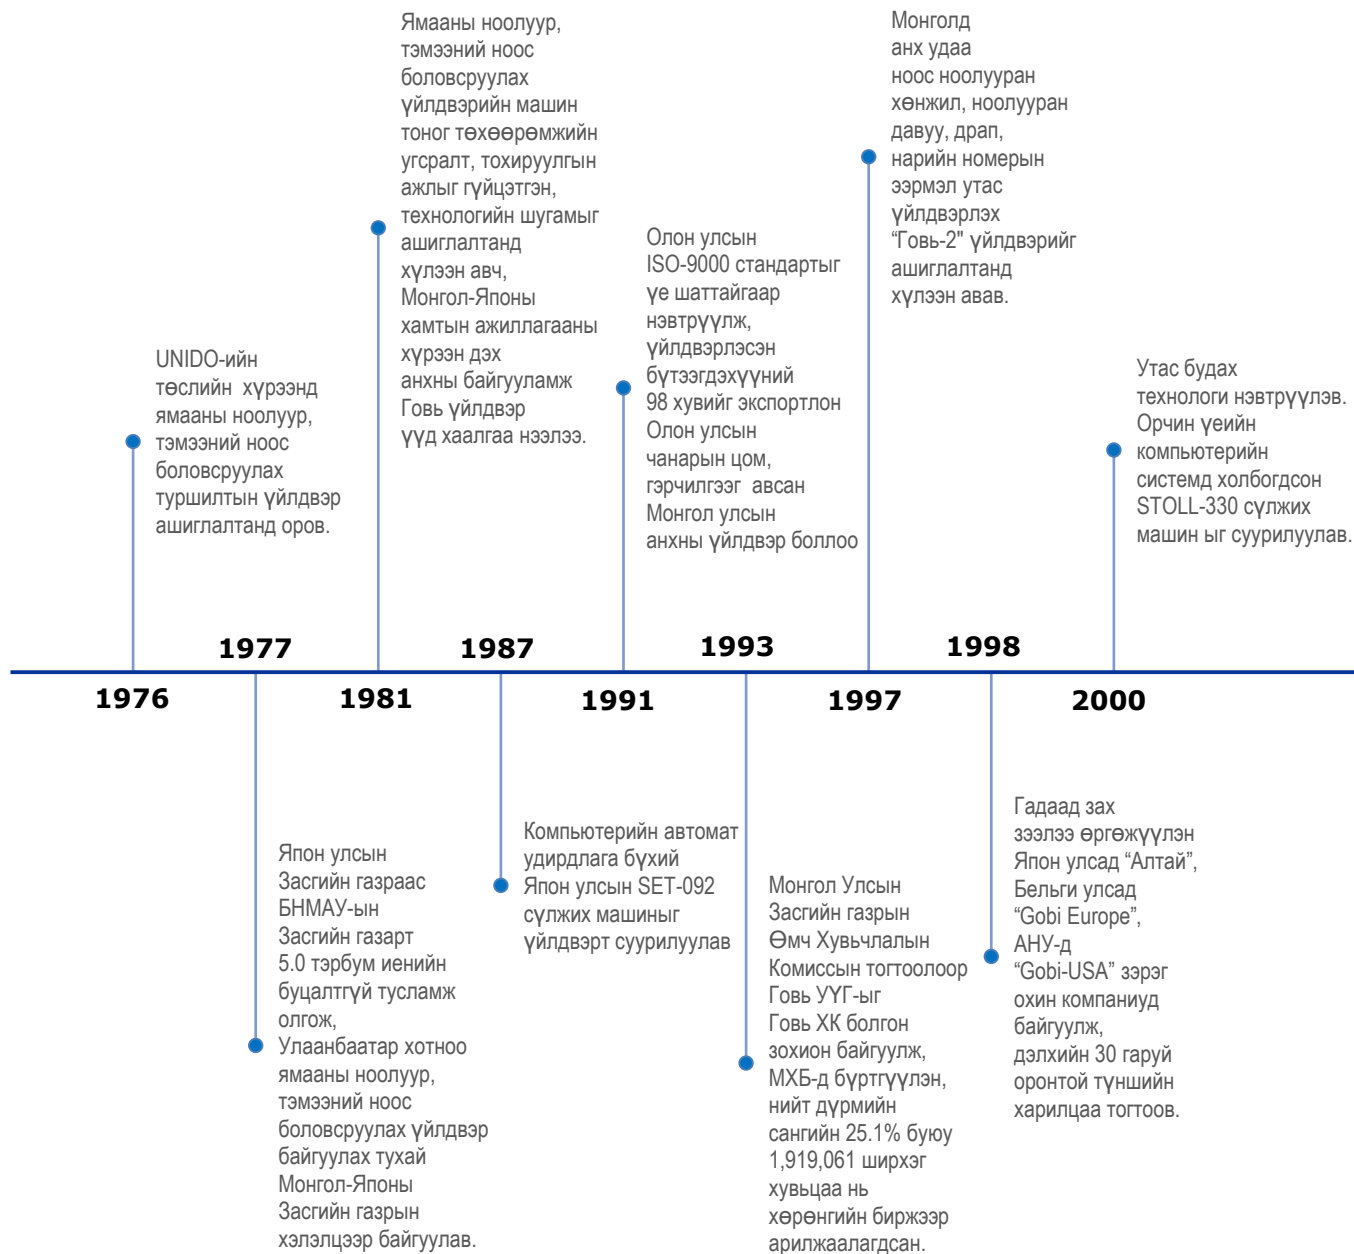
1976

UNIDO-ийн төслийн хүрээнд ямааны ноолуур, тэмээний ноос боловсруулах туршилтын үйлдвэр ашиглалтанд оров.

1977

Япон улсын Засгийн газраас БНМАУ-ын Засгийн газарт 5.0 тэрбум иенийн буцалтгүй тусламж олгож, Улаанбаатар хотноо ямааны ноолуур, тэмээний ноос боловсруулах үйлдвэр байгуулах тухай Монгол-Японы Засгийн газрын хэлэлцээр байгуулав.

1981

Ямааны ноолуур, тэмээний ноос боловсруулах үйлдвэрийн машин тоног төхөөрөмжийн угсралт, тохируулгын ажлыг гүйцэтгэн, технологийн шугамыг ашиглалтанд хүлээн авч, Монгол-Японы хамтын ажиллагааны хүрээн дэх анхны байгууламж Говь үйлдвэр үүд хаалгаа нээлээ.

1987

Компьютерийн автомат удирдлага бүхий Япон улсын SET-092 сүлжих машиныг үйлдвэрт суурилуулав

1991

Олон улсын ISO-9000 стандартыг үе шаттайгаар нэвтрүүлж, үйлдвэрлэсэн бүтээгдэхүүний 98 хувийг экспортлон Олон улсын чанарын цом, гэрчилгээг авсан Монгол улсын анхны үйлдвэр боллоо

1993

Монгол Улсын Засгийн газрын Өмч Хувьчлалын Комиссын тогтоолоор Говь УҮГ-ыг Говь ХК болгон зохион байгуулж, МХБ-д бүртгүүлэн, нийт дүрмийн сангийн 25.1% буюу 1,919,061 ширхэг хувьцаа нь хөрөнгийн биржээр арилжаалагдсан.

1997

Монголд анх удаа ноос ноолууран хөнжил, ноолууран давуу, драп, нарийн номерын ээрмэл утас үйлдвэрлэх "Говь-2" үйлдвэрийг ашиглалтанд хүлээн авав.

1998

Гадаад зах зээлээ өргөжүүлэн Япон улсад “Алтай”, Бельги улсад “Gobi Europe”, АНУ-д “Gobi-USA” зэрэг охин компаниуд байгуулж, дэлхийн 30 гаруй оронтой түншийн харилцаа тогтоов.

2000

Утас будах технологи нэвтрүүлэв. Орчин үеийн компьютерийн системд холбогдсон STOLL-330 сүлжих машин ыг суурилуулав.